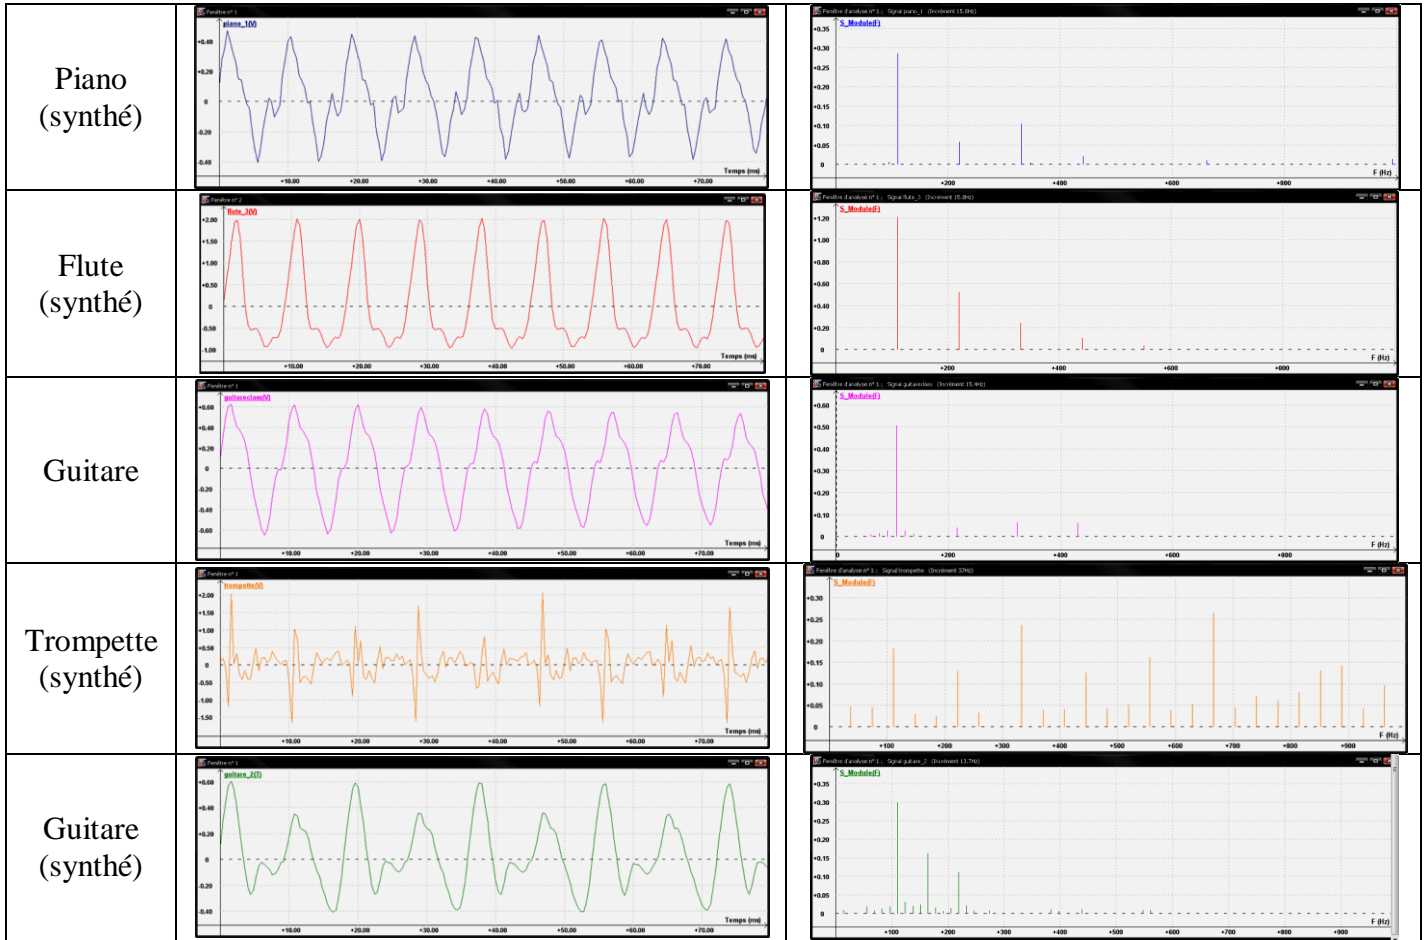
| | | |
|---|---|---|
| Piano (synthé) | Fenêtre n° 1<br>piano_1(V)<br>+0.40 +0.20 0 -0.20 -0.40<br>Temps (ms)<br>+10.00 +20.00 +30.00 +40.00 +50.00 +60.00 +70.00 | Fenêtre d'analyse n° 1 : Signal piano_1 (Incrément 15.0Hz)<br>S_Module(F)<br>+0.35 +0.30 +0.25 +0.20 +0.15 +0.10 +0.05 0<br>F (Hz)<br>+200 +400 +600 +800 |
| Flute (synthé) | Fenêtre n° 2<br>flute_3(V)<br>+2.00 +1.50 +1.00 +0.50 0 -0.50 -1.00<br>Temps (ms)<br>+10.00 +20.00 +30.00 +40.00 +50.00 +60.00 +70.00 | Fenêtre d'analyse n° 1 : Signal flute_3 (Incrément 15.0Hz)<br>S_Module(F)<br>+1.20 +1.00 +0.80 +0.60 +0.40 +0.20 0<br>F (Hz)<br>+200 +400 +600 +800 |
| Guitare | Fenêtre n° 1<br>guitareclass(V)<br>+0.60 +0.40 +0.20 0 -0.20 -0.40 -0.60<br>Temps (ms)<br>+10.00 +20.00 +30.00 +40.00 +50.00 +60.00 +70.00 | Fenêtre d'analyse n° 1 : Signal guitareclass (Incrément 15.4Hz)<br>S_Module(F)<br>+0.60 +0.50 +0.40 +0.30 +0.20 +0.10 0<br>F (Hz)<br>0 +200 +400 +600 +800 |
| Trompette (synthé) | Fenêtre n° 1<br>trompette(V)<br>+2.00 +1.50 +1.00 +0.50 0 -0.50 -1.00 -1.50<br>Temps (ms)<br>+10.00 +20.00 +30.00 +40.00 +50.00 +60.00 +70.00 | Fenêtre d'analyse n° 1 : Signal trompette (Incrément 37Hz)<br>S_Module(F)<br>+0.30 +0.25 +0.20 +0.15 +0.10 +0.05 0<br>F (Hz)<br>+100 +200 +300 +400 +500 +600 +700 +800 +900 |
| Guitare (synthé) | Fenêtre n° 1<br>guitare_2(T)<br>+0.60 +0.40 +0.20 0 -0.20 -0.40<br>Temps (ms)<br>+10.00 +20.00 +30.00 +40.00 +50.00 +60.00 +70.00 | Fenêtre d'analyse n° 1 : Signal guitare_2 (Incrément 13.7Hz)<br>S_Module(F)<br>+0.35 +0.30 +0.25 +0.20 +0.15 +0.10 +0.05 0<br>F (Hz)<br>+100 +200 +300 +400 +500 +600 +700 +800 +900 |